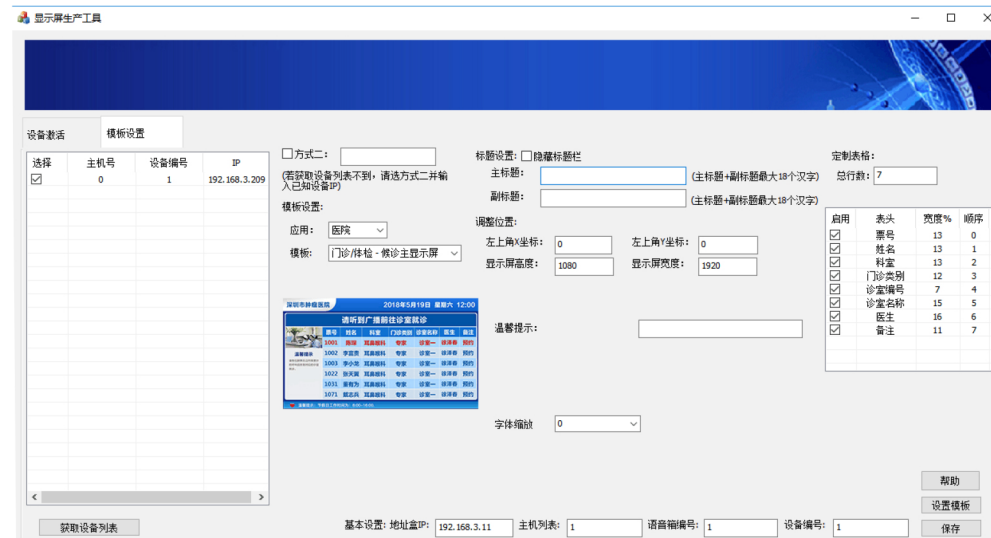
显示屏生产工具

设备激活
模板设置

| 选择 | 主机号 | 设备编号 | IP |
|---|---|---|---|
| ☑ | 0 | 1 | 192.168.3.209 |

☐方式二:
(若获取设备列表不到，请选方式二并输入已知设备IP)

模板设置:
应用: 医院
模板: 门诊/体检 - 候诊主显示屏

标题设置: ☐隐藏标题栏
主标题: (主标题+副标题最大18个汉字)
副标题: (主标题+副标题最大18个汉字)

调整位置:
左上角X坐标: 0
左上角Y坐标: 0
显示屏高度: 1080
显示屏宽度: 1920

深圳市##医院 2018年5月19日 星期六 12:00
请听到广播前往诊室就诊
票号 姓名 科室 门诊类别 诊室名称 医生 备注
温馨提示

温馨提示:

字体缩放 0

定制表格:
总行数: 7

| 启用 | 表头 | 宽度% | 顺序 |
|---|---|---|---|
| ☑ | 票号 | 13 | 0 |
| ☑ | 姓名 | 13 | 1 |
| ☑ | 科室 | 13 | 2 |
| ☑ | 门诊类别 | 12 | 3 |
| ☑ | 诊室编号 | 7 | 4 |
| ☑ | 诊室名称 | 15 | 5 |
| ☑ | 医生 | 16 | 6 |
| ☑ | 备注 | 11 | 7 |

帮助
设置模板
获取设备列表
基本设置: 地址盒IP: 192.168.3.11 主机列表: 1 语音箱编号: 1 设备编号: 1
保存